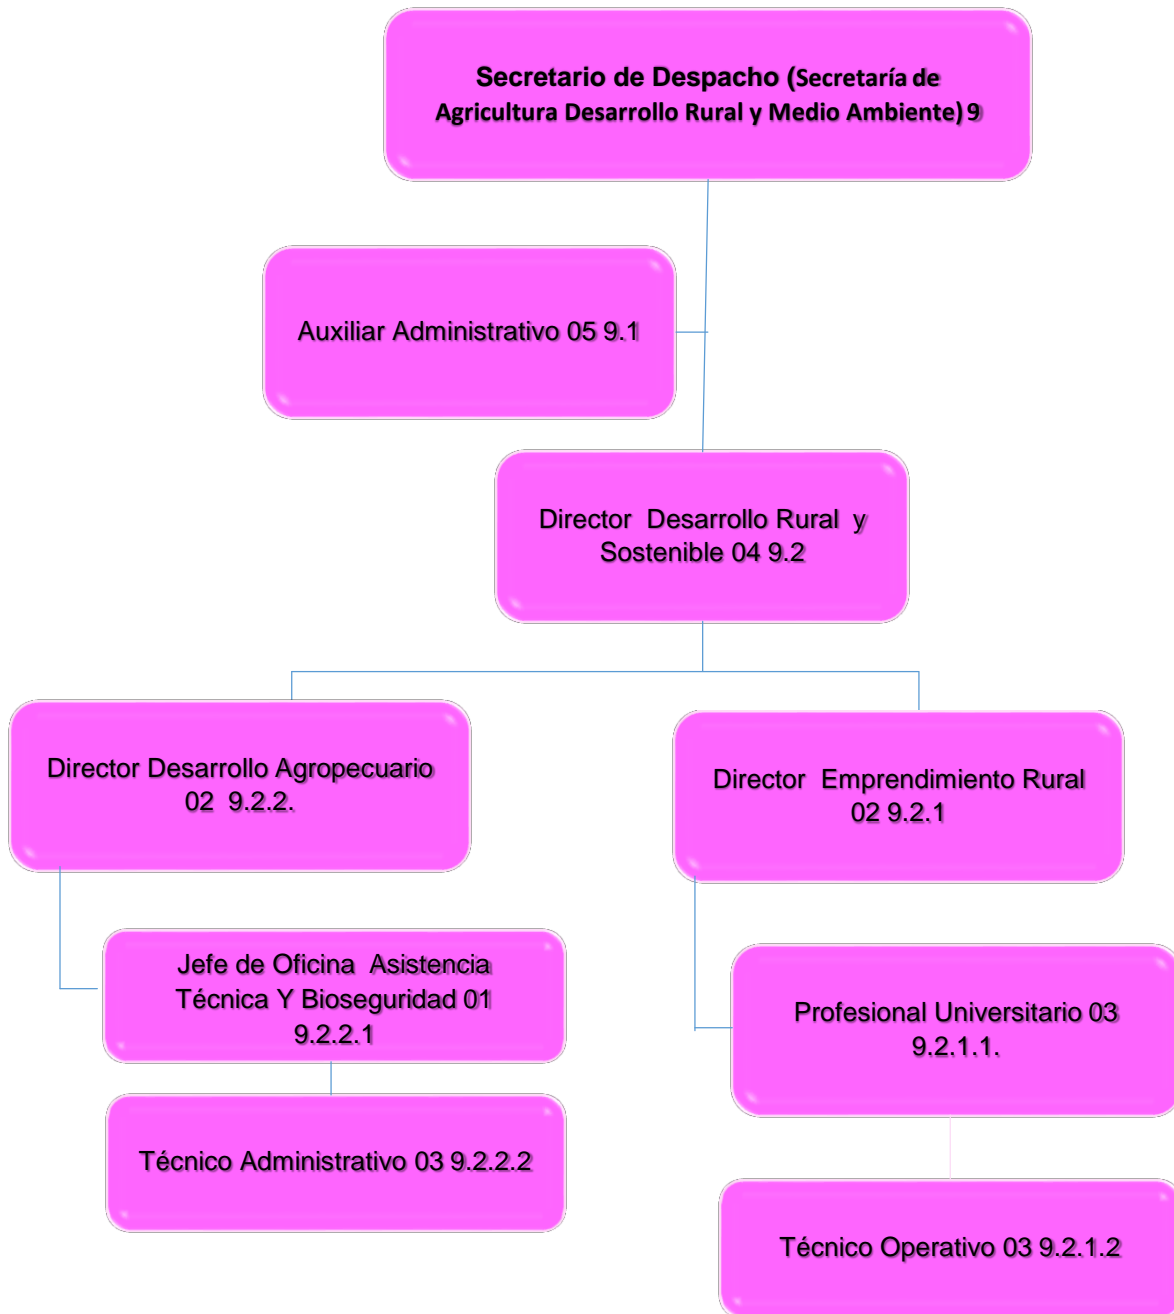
Secretario de Despacho (Secretaría de Agricultura Desarrollo Rural y Medio Ambiente) 9

Auxiliar Administrativo 05 9.1

Director Desarrollo Rural y Sostenible 04 9.2

Director Desarrollo Agropecuario 02 9.2.2.

Director Emprendimiento Rural 02 9.2.1

Jefe de Oficina Asistencia Técnica Y Bioseguridad 01 9.2.2.1

Técnico Administrativo 03 9.2.2.2

Profesional Universitario 03 9.2.1.1.

Técnico Operativo 03 9.2.1.2